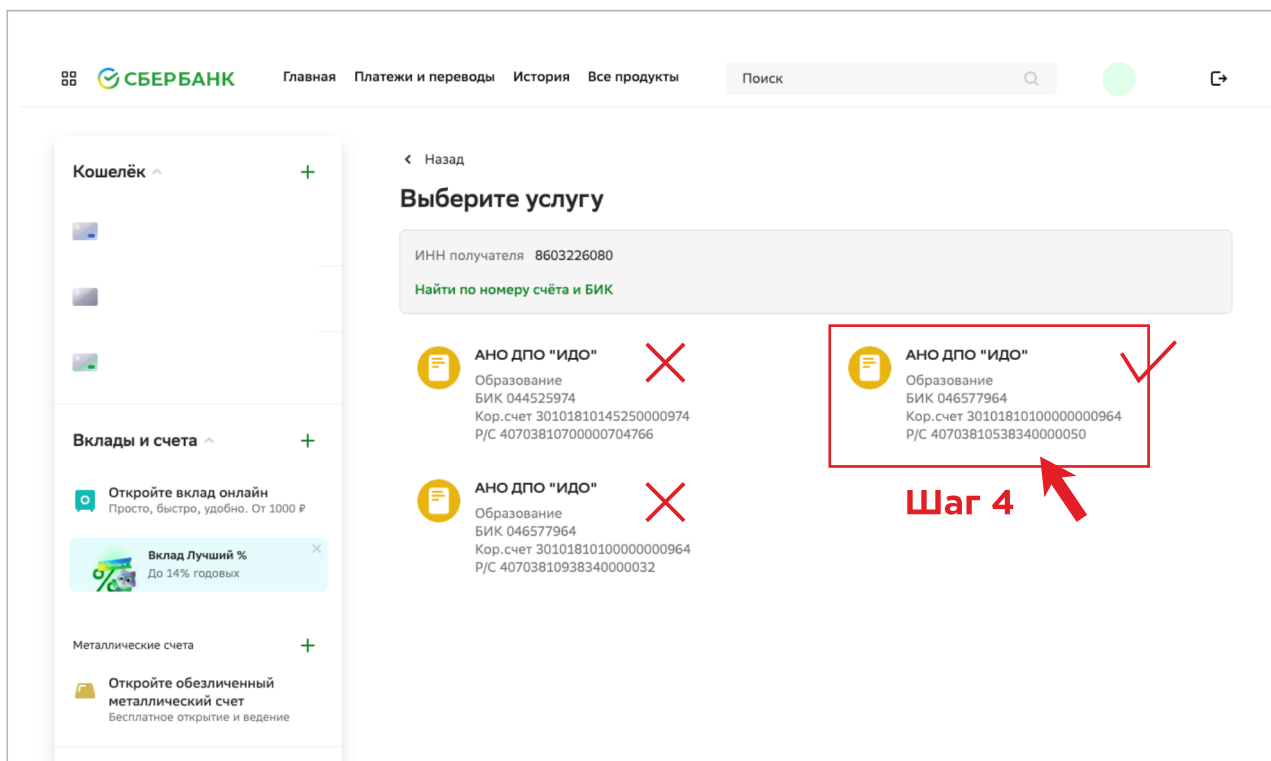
СБЕРБАНК Главная Платежи и переводы История Все продукты Поиск

Кошелёк

Вклады и счета

Откройте вклад онлайн
Просто, быстро, удобно. От 1000 ₽

Вклад Лучший %
До 14% годовых

Металлические счета

Откройте обезличенный металлический счет
Бесплатное открытие и ведение

Назад

Выберите услугу

ИНН получателя 8603226080

Найти по номеру счёта и БИК

АНО ДПО "ИДО"
Образование
БИК 044525974
Кор.счет 30101810145250000974
Р/С 40703810700000704766

АНО ДПО "ИДО"
Образование
БИК 046577964
Кор.счет 30101810100000000964
Р/С 40703810538340000050

Шаг 4

АНО ДПО "ИДО"
Образование
БИК 046577964
Кор.счет 30101810100000000964
Р/С 40703810938340000032